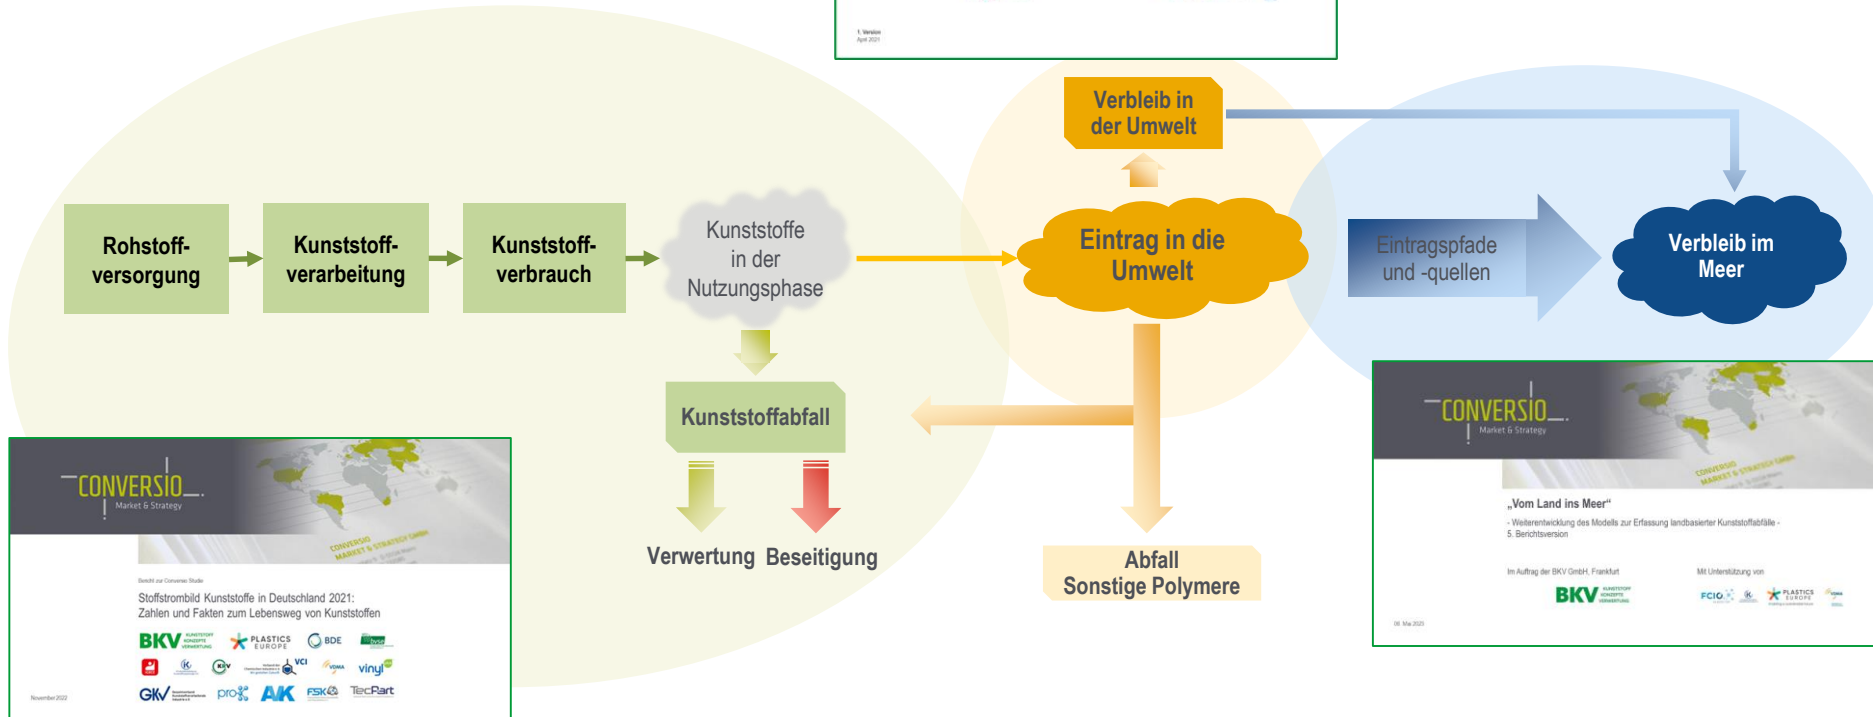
1. Version
April 2021

Verbleib in der Umwelt

Rohstoff-versorgung

Kunststoff-verarbeitung

Kunststoff-verbrauch

Kunststoffe in der Nutzungsphase

Eintrag in die Umwelt

Eintragspfade und -quellen

Verbleib im Meer

Kunststoffabfall

Verwertung

Beseitigung

Abfall
Sonstige Polymere

CONVERSIO
Market & Strategy

Bericht zur Conversio Studie

Stoffstrombild Kunststoffe in Deutschland 2021: Zahlen und Fakten zum Lebensweg von Kunststoffen

BKV PLASTICS EUROPE BDE bvse
VCI VDMA vinyl
GKV pro AK FSK TecPart

November 2022

CONVERSIO
Market & Strategy

„Vom Land ins Meer"
- Weiterentwicklung des Modells zur Erfassung landbasierter Kunststoffabfälle -
5. Berichtsversion

Im Auftrag der BKV GmbH, Frankfurt

Mit Unterstützung von

BKV

FCIO PLASTICS EUROPE

06. Mai 2021